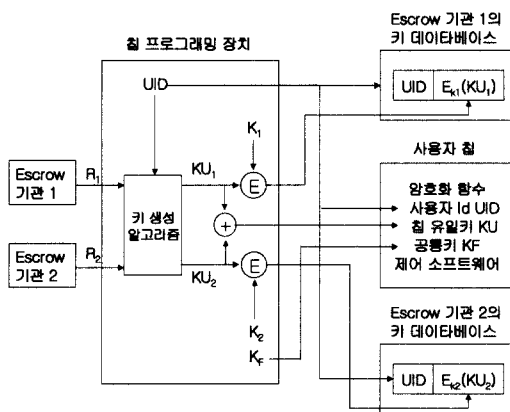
칩 프로그래밍 장치

Escrow 기관 1의 키 데이타베이스

UID | $E_{k1}(KU_1)$

UID

$K_1$

Escrow 기관 1

$R_1$

$KU_1$

E

키 생성 알고리즘

+

Escrow 기관 2

$R_2$

$KU_2$

E

$K_2$

$K_F$

사용자 칩

암호화 함수
사용자 Id UID
칩 유일키 KU
공통키 KF
제어 소프트웨어

Escrow 기관 2의 키 데이타베이스

UID | $E_{k2}(KU_2)$